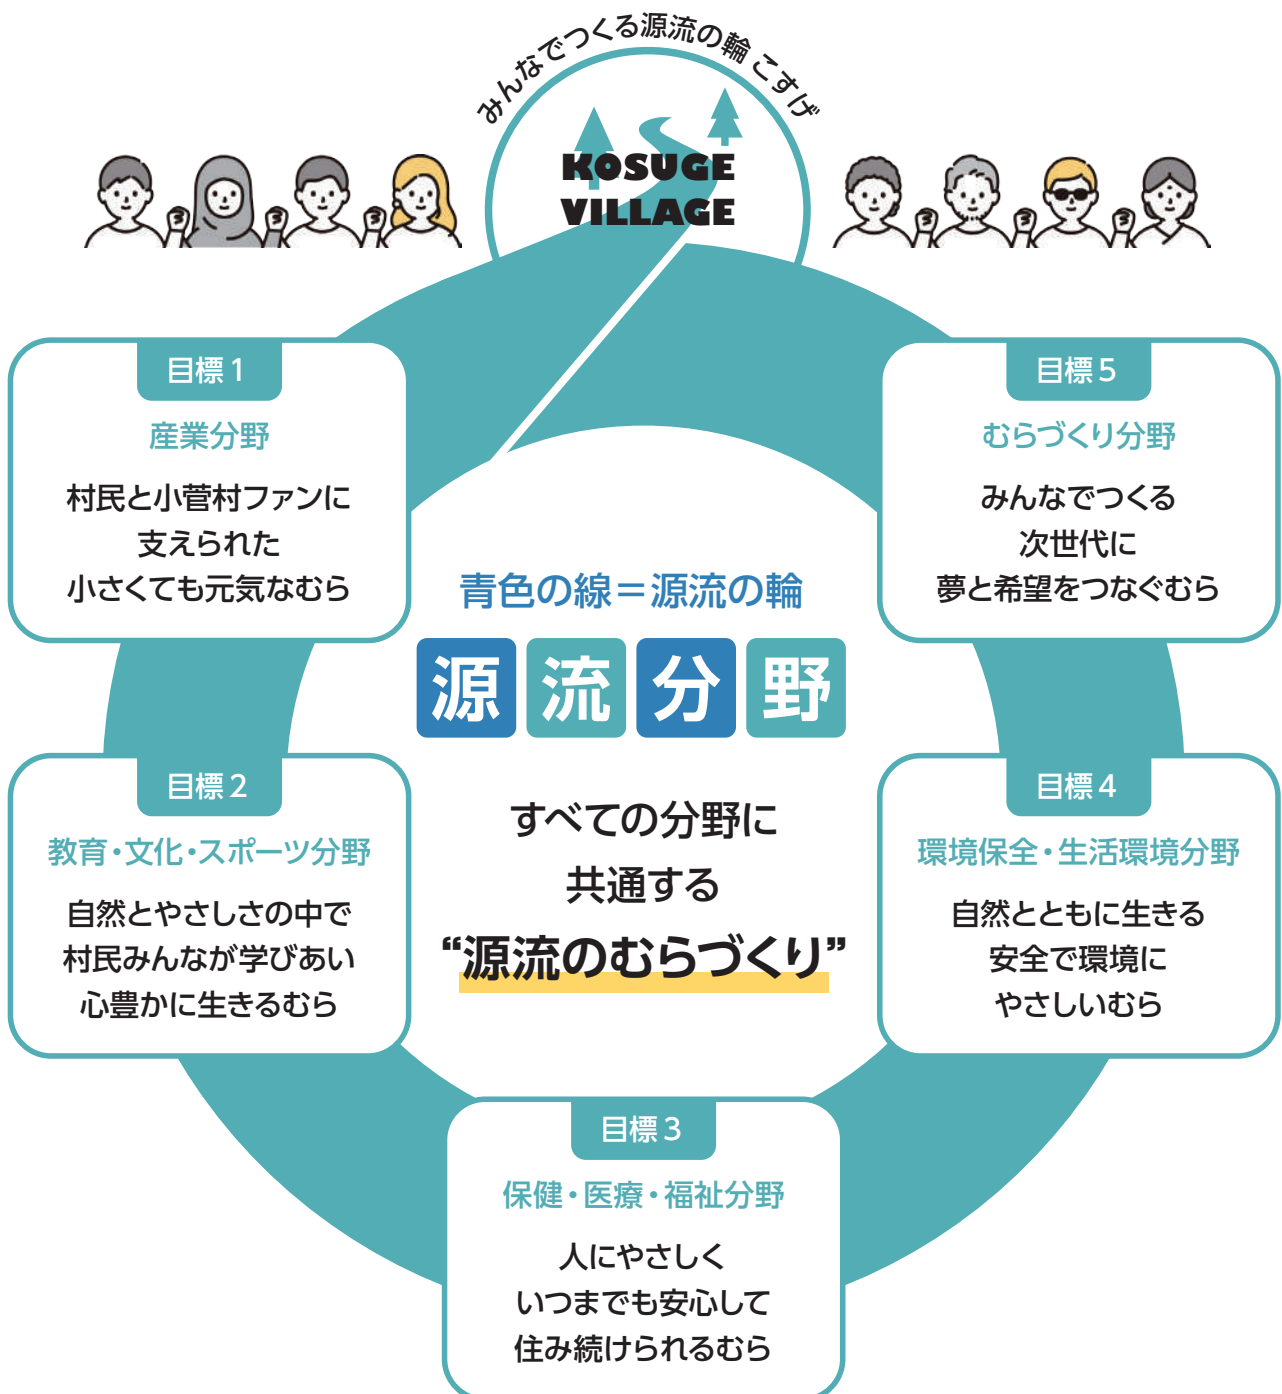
みんなでつくる源流の輪 こすげ

KOSUGE VILLAGE

目標 1
産業分野
村民と小菅村ファンに支えられた小さくても元気なむら

目標 5
むらづくり分野
みんなでつくる次世代に夢と希望をつなぐむら

青色の線＝源流の輪

源流分野

目標 2
教育・文化・スポーツ分野
自然とやさしさの中で村民みんなが学びあい心豊かに生きるむら

すべての分野に共通する
“源流のむらづくり”

目標 4
環境保全・生活環境分野
自然とともに生きる安全で環境にやさしいむら

目標 3
保健・医療・福祉分野
人にやさしくいつまでも安心して住み続けられるむら